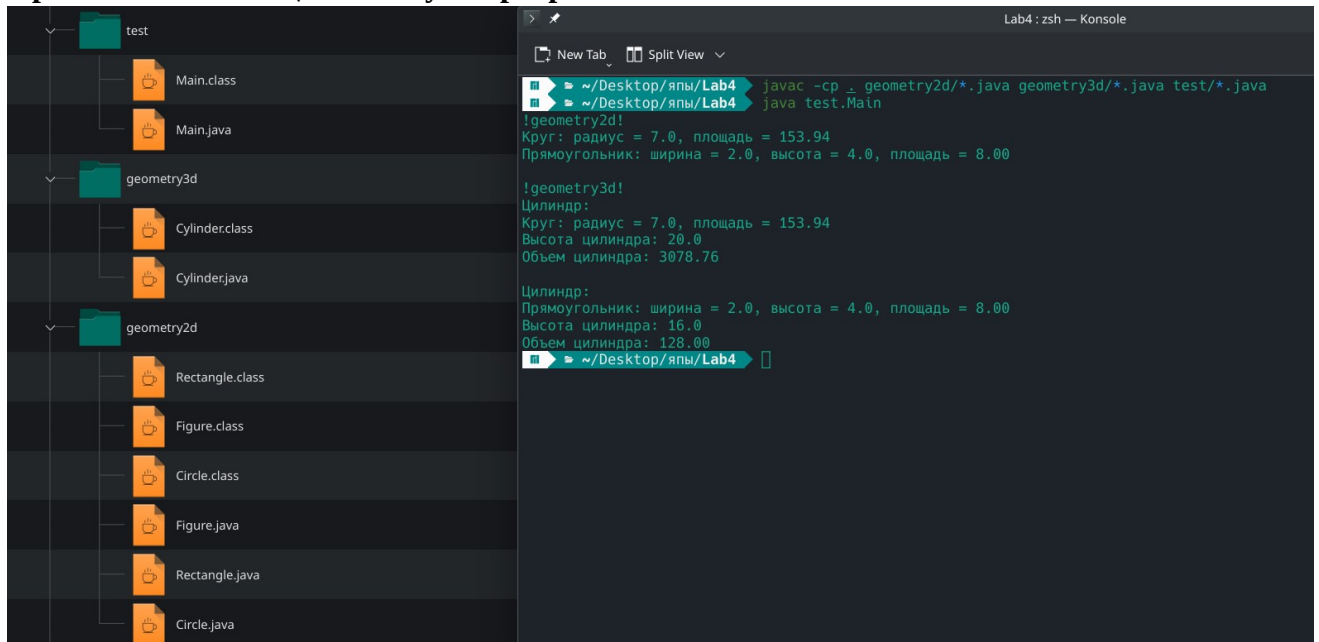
test

Main.class

Main.java

geometry3d

Cylinder.class

Cylinder.java

geometry2d

Rectangle.class

Figure.class

Circle.class

Figure.java

Rectangle.java

Circle.java

Lab4 : zsh — Konsole

New Tab Split View

~/Desktop/япы/Lab4 javac -cp . geometry2d/*.java geometry3d/*.java test/*.java
~/Desktop/япы/Lab4 java test.Main
!geometry2d!
Круг: радиус = 7.0, площадь = 153.94
Прямоугольник: ширина = 2.0, высота = 4.0, площадь = 8.00

!geometry3d!
Цилиндр:
Круг: радиус = 7.0, площадь = 153.94
Высота цилиндра: 20.0
Объем цилиндра: 3078.76

Цилиндр:
Прямоугольник: ширина = 2.0, высота = 4.0, площадь = 8.00
Высота цилиндра: 16.0
Объем цилиндра: 128.00
~/Desktop/япы/Lab4